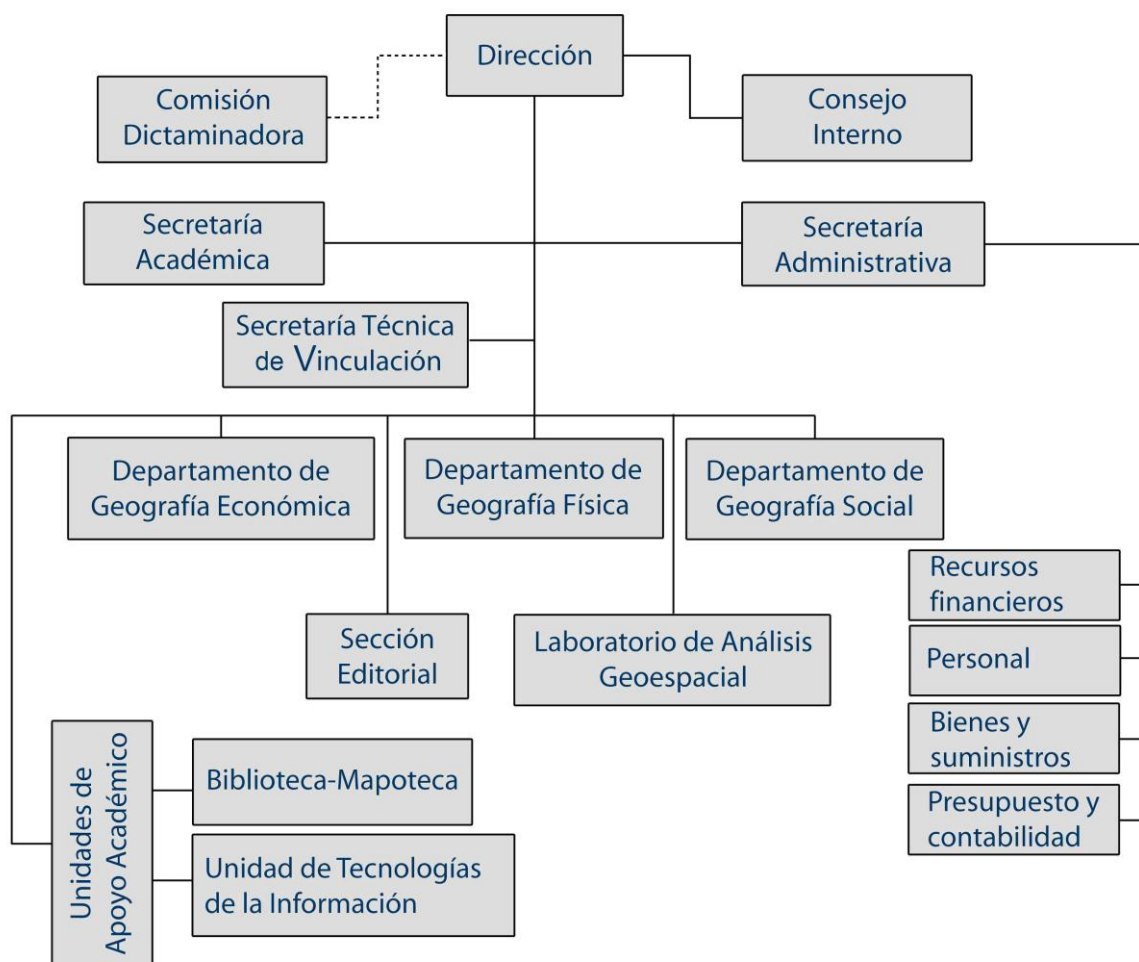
Dirección

Comisión Dictaminadora

Consejo Interno

Secretaría Académica

Secretaría Administrativa

Secretaría Técnica de Vinculación

Departamento de Geografía Económica

Departamento de Geografía Física

Departamento de Geografía Social

Recursos financieros

Sección Editorial

Laboratorio de Análisis Geoespacial

Personal

Bienes y suministros

Unidades de Apoyo Académico

Biblioteca-Mapoteca

Presupuesto y contabilidad

Unidad de Tecnologías de la Información